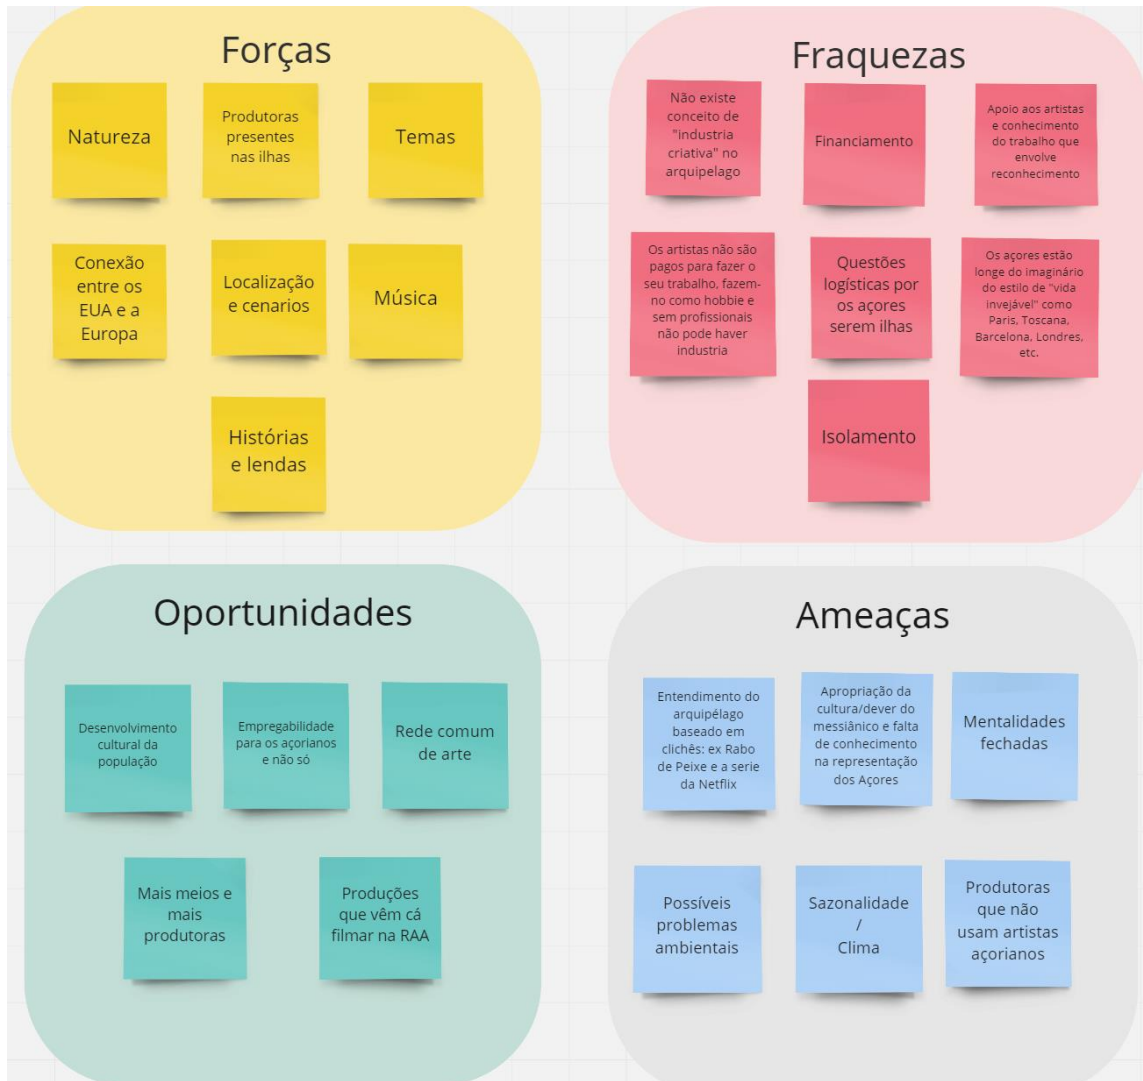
Forças

Natureza

Produtoras presentes nas ilhas

Temas

Conexão entre os EUA e a Europa

Localização e cenarios

Música

Histórias e lendas

Fraquezas

Não existe conceito de "industria criativa" no arquipelago

Financiamento

Apoio aos artistas e conhecimento do trabalho que envolve reconhecimento

Os artistas não são pagos para fazer o seu trabalho, fazem-no como hobbie e sem profissionais não pode haver industria

Questões logísticas por os açores serem ilhas

Os açores estão longe do imaginário do estilo de "vida invejável" como Paris, Toscana, Barcelona, Londres, etc.

Isolamento

Oportunidades

Desenvolvimento cultural da população

Empregabilidade para os açorianos e não só

Rede comum de arte

Mais meios e mais produtoras

Produções que vêm cá filmar na RAA

Ameaças

Entendimento do arquipélago baseado em clichês: ex Rabo de Peixe e a serie da Netflix

Apropriação da cultura/dever do messiânico e falta de conhecimento na representação dos Açores

Mentalidades fechadas

Possíveis problemas ambientais

Sazonalidade / Clima

Produtoras que não usam artistas açorianos